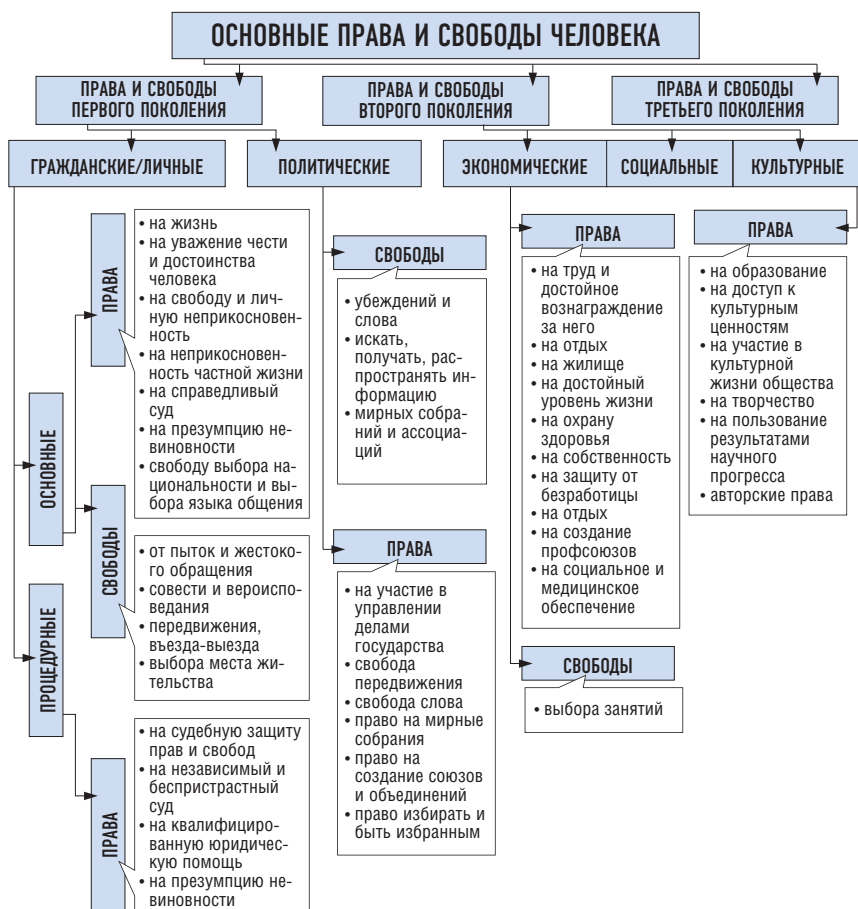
ОСНОВНЫЕ ПРАВА И СВОБОДЫ ЧЕЛОВЕКА

ПРАВА И СВОБОДЫ ПЕРВОГО ПОКОЛЕНИЯ

ПРАВА И СВОБОДЫ ВТОРОГО ПОКОЛЕНИЯ

ПРАВА И СВОБОДЫ ТРЕТЬЕГО ПОКОЛЕНИЯ

ГРАЖДАНСКИЕ/ЛИЧНЫЕ

ПОЛИТИЧЕСКИЕ

ЭКОНОМИЧЕСКИЕ

СОЦИАЛЬНЫЕ

КУЛЬТУРНЫЕ

ОСНОВНЫЕ

ПРАВА

• на жизнь
• на уважение чести и достоинства человека
• на свободу и личную неприкосновенность
• на неприкосновенность частной жизни
• на справедливый суд
• на презумпцию невиновности
• свободу выбора национальности и выбора языка общения

СВОБОДЫ

• от пыток и жестокого обращения
• совести и вероисповедания
• передвижения, въезда-выезда
• выбора места жительства

ПРОЦЕДУРНЫЕ

ПРАВА

• на судебную защиту прав и свобод
• на независимый и беспристрастный суд
• на квалифицированную юридическую помощь
• на презумпцию невиновности

СВОБОДЫ

• убеждений и слова
• искать, получать, распространять информацию
• мирных собраний и ассоциаций

ПРАВА

• на участие в управлении делами государства
• свобода передвижения
• свобода слова
• право на мирные собрания
• право на создание союзов и объединений
• право избирать и быть избранным

ПРАВА

• на труд и достойное вознаграждение за него
• на отдых
• на жилище
• на достойный уровень жизни
• на охрану здоровья
• на собственность
• на защиту от безработицы
• на отдых
• на создание профсоюзов
• на социальное и медицинское обеспечение

СВОБОДЫ

• выбора занятий

ПРАВА

• на образование
• на доступ к культурным ценностям
• на участие в культурной жизни общества
• на творчество
• на пользование результатами научного прогресса
• авторские права